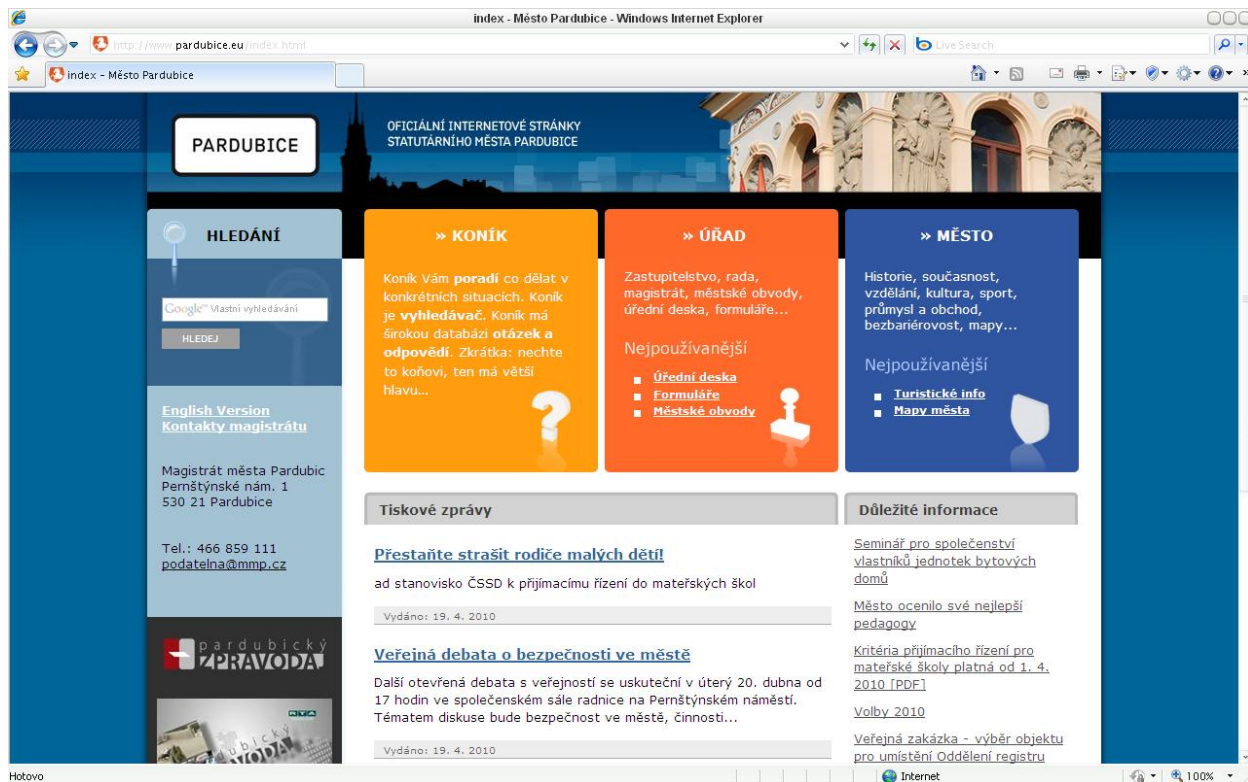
index - Město Pardubice - Windows Internet Explorer

http://www.pardubice.eu/index.html

Live Search

index - Město Pardubice

PARDUBICE

OFICIÁLNÍ INTERNETOVÉ STRÁNKY STATUTÁRNÍHO MĚSTA PARDUBICE

HLEDÁNÍ

Google™ Vlastní vyhledávání

HLEDEJ

English Version
Kontakty magistrátu

Magistrát města Pardubic
Pernštýnské nám. 1
530 21 Pardubice

Tel.: 466 859 111
podatelna@mmp.cz

pardubický ZPRAVODAJ

» KONÍK

Koník Vám poradí co dělat v konkrétních situacích. Koník je vyhledávač. Koník má širokou databázi otázek a odpovědí. Zkrátka: nechte to koňovi, ten má větší hlavu...

» ÚŘAD

Zastupitelstvo, rada, magistrát, městské obvody, úřední deska, formuláře...

Nejpoužívanější

Úřední deska
Formuláře
Městské obvody

» MĚSTO

Historie, současnost, vzdělání, kultura, sport, průmysl a obchod, bezbariérovost, mapy...

Nejpoužívanější

Turistické info
Mapy města

Tiskové zprávy

Přestaňte strašit rodiče malých dětí!

ad stanovisko ČSSD k přijímacímu řízení do mateřských škol

Vydáno: 19. 4. 2010

Veřejná debata o bezpečnosti ve městě

Další otevřená debata s veřejností se uskuteční v úterý 20. dubna od 17 hodin ve společenském sále radnice na Pernštýnském náměstí. Tématem diskuse bude bezpečnost ve městě, činnosti...

Vydáno: 19. 4. 2010

Důležité informace

Seminář pro společenství vlastníků jednotek bytových domů

Město ocenilo své nejlepší pedagogy

Kritéria přijímacího řízení pro mateřské školy platná od 1. 4. 2010 [PDF]

Volby 2010

Veřejná zakázka - výběr objektu pro umístění Oddělení registru

Hotovo

Internet

100%